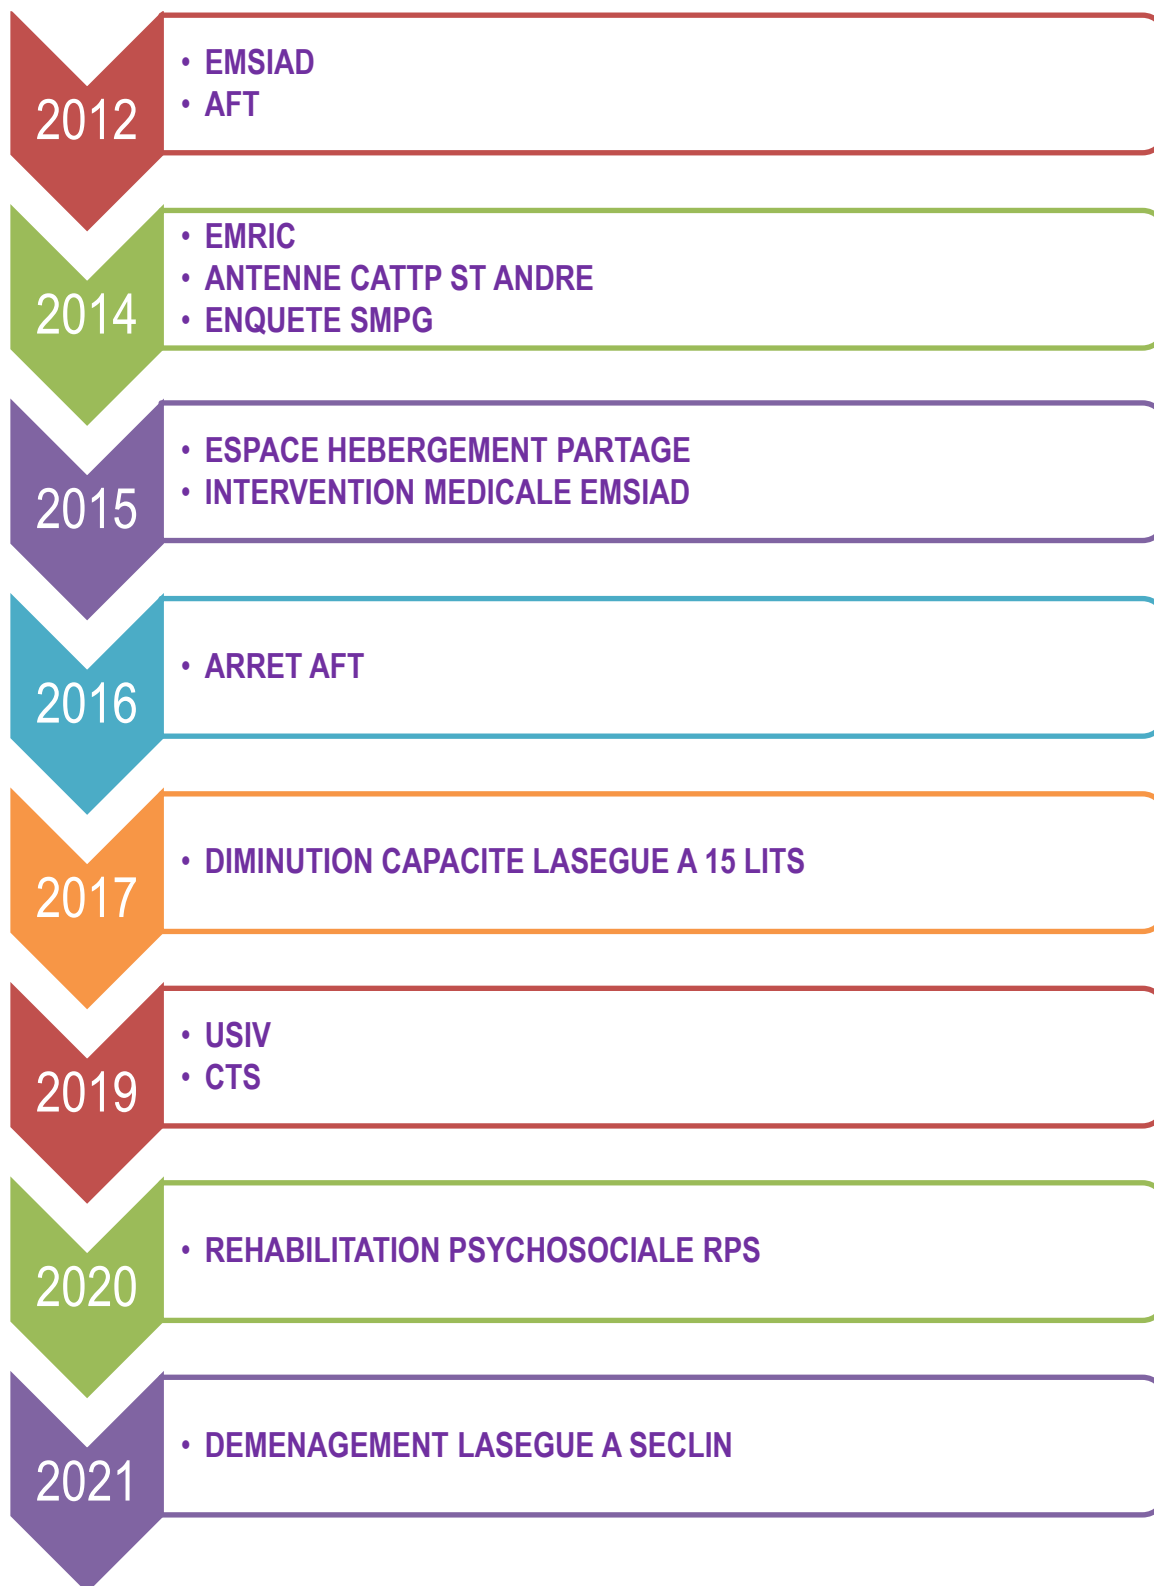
2012

- EMSIAD
- AFT

2014

- EMRIC
- ANTENNE CATTP ST ANDRE
- ENQUETE SMPG

2015

- ESPACE HEBERGEMENT PARTAGE
- INTERVENTION MEDICALE EMSIAD

2016

- ARRET AFT

2017

- DIMINUTION CAPACITE LASEGUE A 15 LITS

2019

- USIV
- CTS

2020

- REHABILITATION PSYCHOSOCIALE RPS

2021

- DEMENAGEMENT LASEGUE A SECLIN